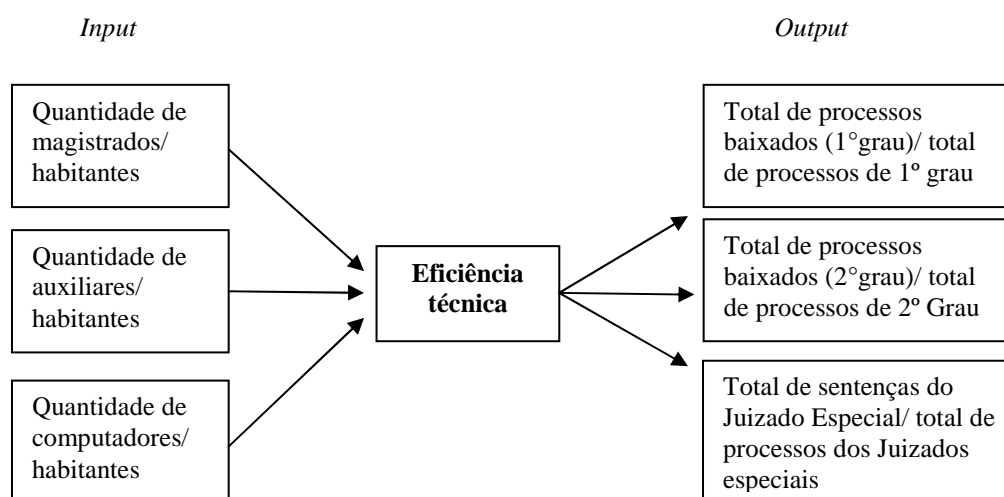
*Input*

*Output*

Quantidade de magistrados/ habitantes

Quantidade de auxiliares/ habitantes

Quantidade de computadores/ habitantes

**Eficiência técnica**

Total de processos baixados (1°grau)/ total de processos de 1º grau

Total de processos baixados (2°grau)/ total de processos de 2º Grau

Total de sentenças do Juizado Especial/ total de processos dos Juizados especiais